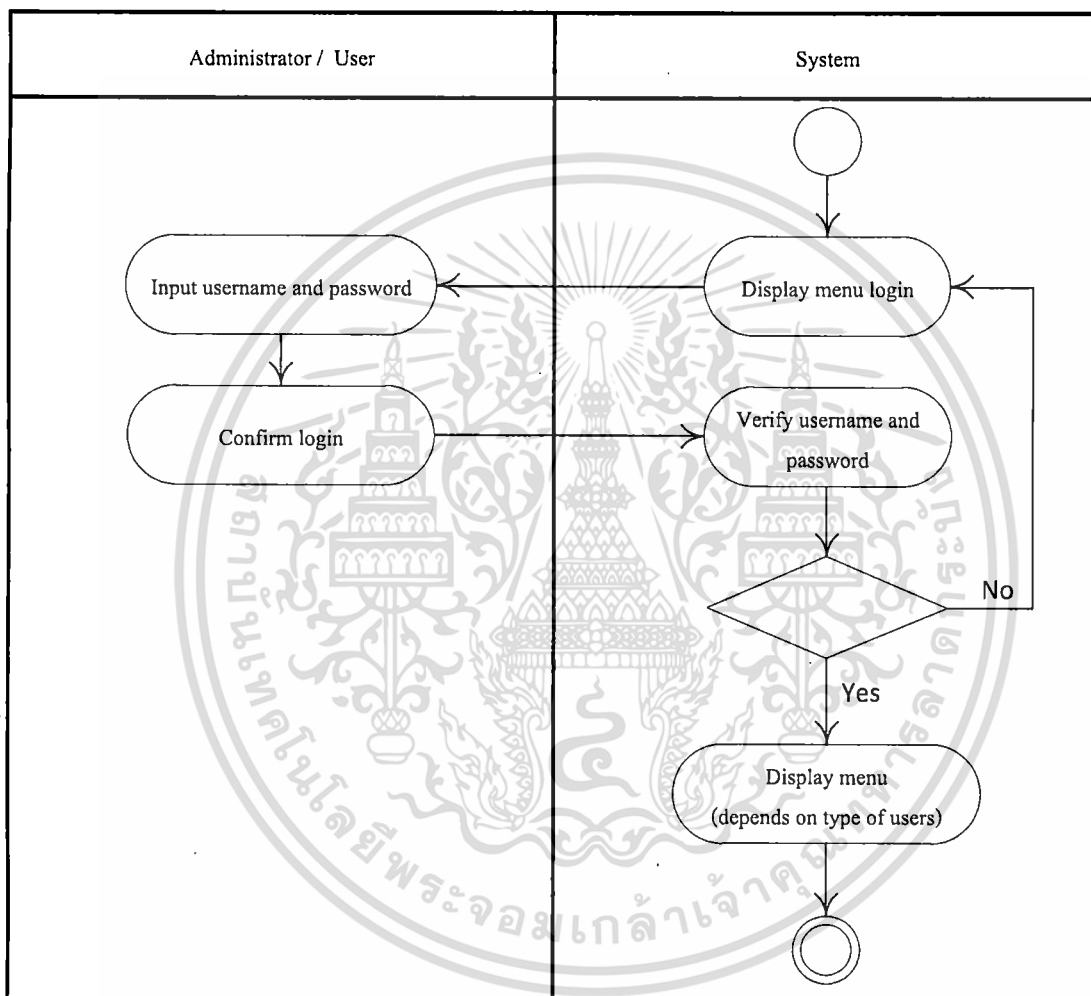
Administrator / User

System

Input username and password

Display menu login

Confirm login

Verify username and password

No

Yes

Display menu (depends on type of users)

มหาวิทยาลัยเทคโนโลยีพระจอมเกล้าเจ้าคุณทหารลาดกระบัง